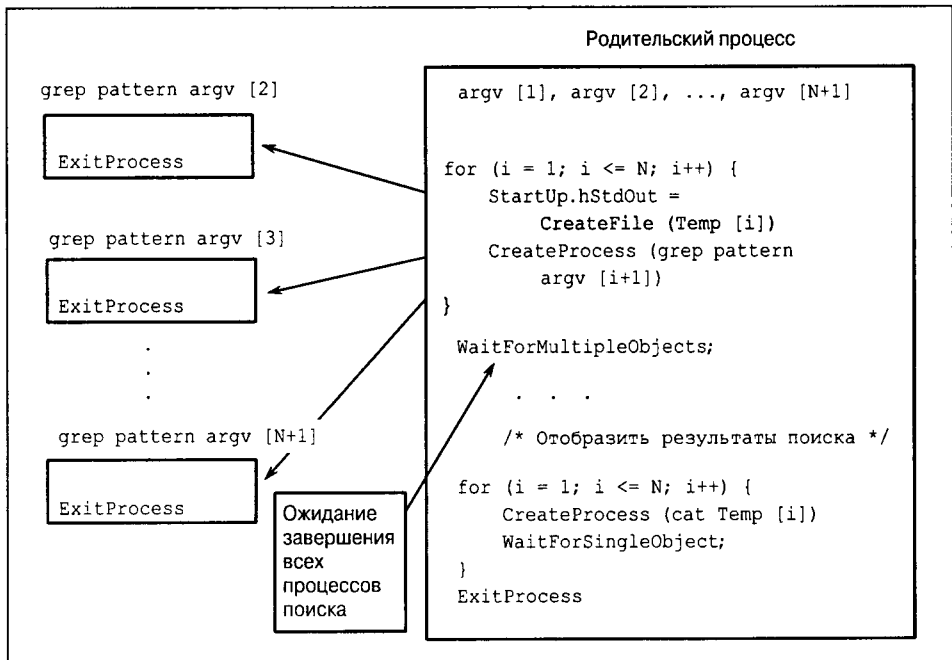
Родительский процесс

grep pattern argv [2]

ExitProcess

grep pattern argv [3]

ExitProcess

.
.
.

grep pattern argv [N+1]

ExitProcess

argv [1], argv [2], ..., argv [N+1]

for (i = 1; i <= N; i++) {
StartUp.hStdOut =
CreateFile (Temp [i])
CreateProcess (grep pattern
argv [i+1])
}

WaitForMultipleObjects;

. . .

/* Отобразить результаты поиска */

for (i = 1; i <= N; i++) {
CreateProcess (cat Temp [i])
WaitForSingleObject;
}
ExitProcess

Ожидание завершения всех процессов поиска